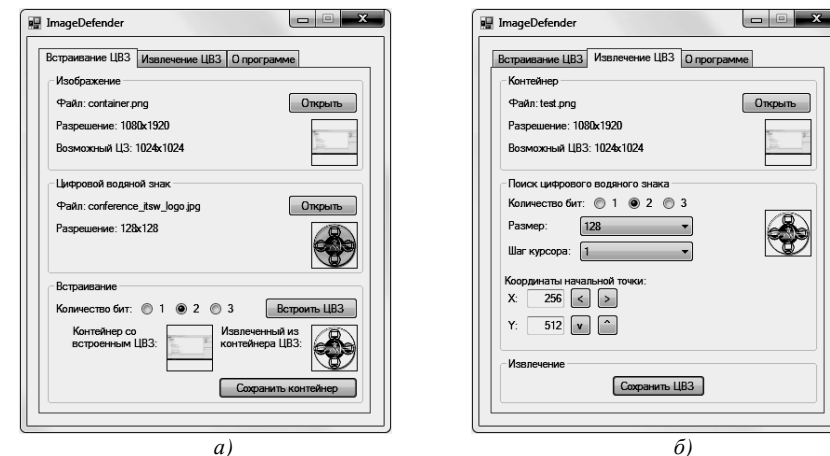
ImageDefender

Встраивание ЦВЗ | Извлечение ЦВЗ | О программе

Изображение
Файл: container.png
Открыть
Разрешение: 1080x1920
Возможный ЦЗ: 1024x1024

Цифровой водяной знак
Файл: conference_itsw_logo.jpg
Открыть
Разрешение: 128x128

Встраивание
Количество бит: 1 2 3
Встроить ЦВЗ
Контейнер со встроенным ЦВЗ:
Извлеченный из контейнера ЦВЗ:
Сохранить контейнер

а)

ImageDefender

Встраивание ЦВЗ | Извлечение ЦВЗ | О программе

Контейнер
Файл: test.png
Открыть
Разрешение: 1080x1920
Возможный ЦВЗ: 1024x1024

Поиск цифрового водяного знака
Количество бит: 1 2 3
Размер: 128
Шаг курсора: 1
Координаты начальной точки:
X: 256 < >
Y: 512 v ^

Извлечение
Сохранить ЦВЗ

б)